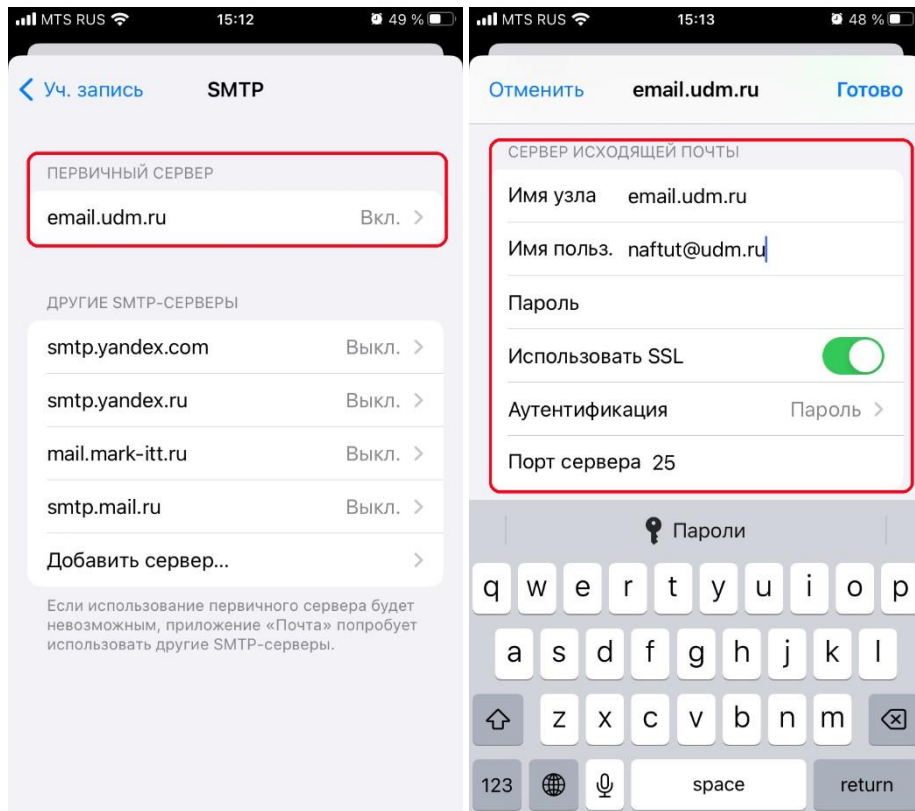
MTS RUS 15:12 49 %

Уч. запись SMTP

ПЕРВИЧНЫЙ СЕРВЕР

email.udm.ru Вкл.

ДРУГИЕ SMTP-СЕРВЕРЫ

smtp.yandex.com Выкл.

smtp.yandex.ru Выкл.

mail.mark-itt.ru Выкл.

smtp.mail.ru Выкл.

Добавить сервер...

Если использование первичного сервера будет невозможным, приложение «Почта» попробует использовать другие SMTP-серверы.

MTS RUS 15:13 48 %

Отменить email.udm.ru Готово

СЕРВЕР ИСХОДЯЩЕЙ ПОЧТЫ

Имя узла email.udm.ru

Имя польз. naftut@udm.ru

Пароль

Использовать SSL

Аутентификация Пароль

Порт сервера 25

Пароли

q w e r t y u i o p

a s d f g h j k l

z x c v b n m

123 space return